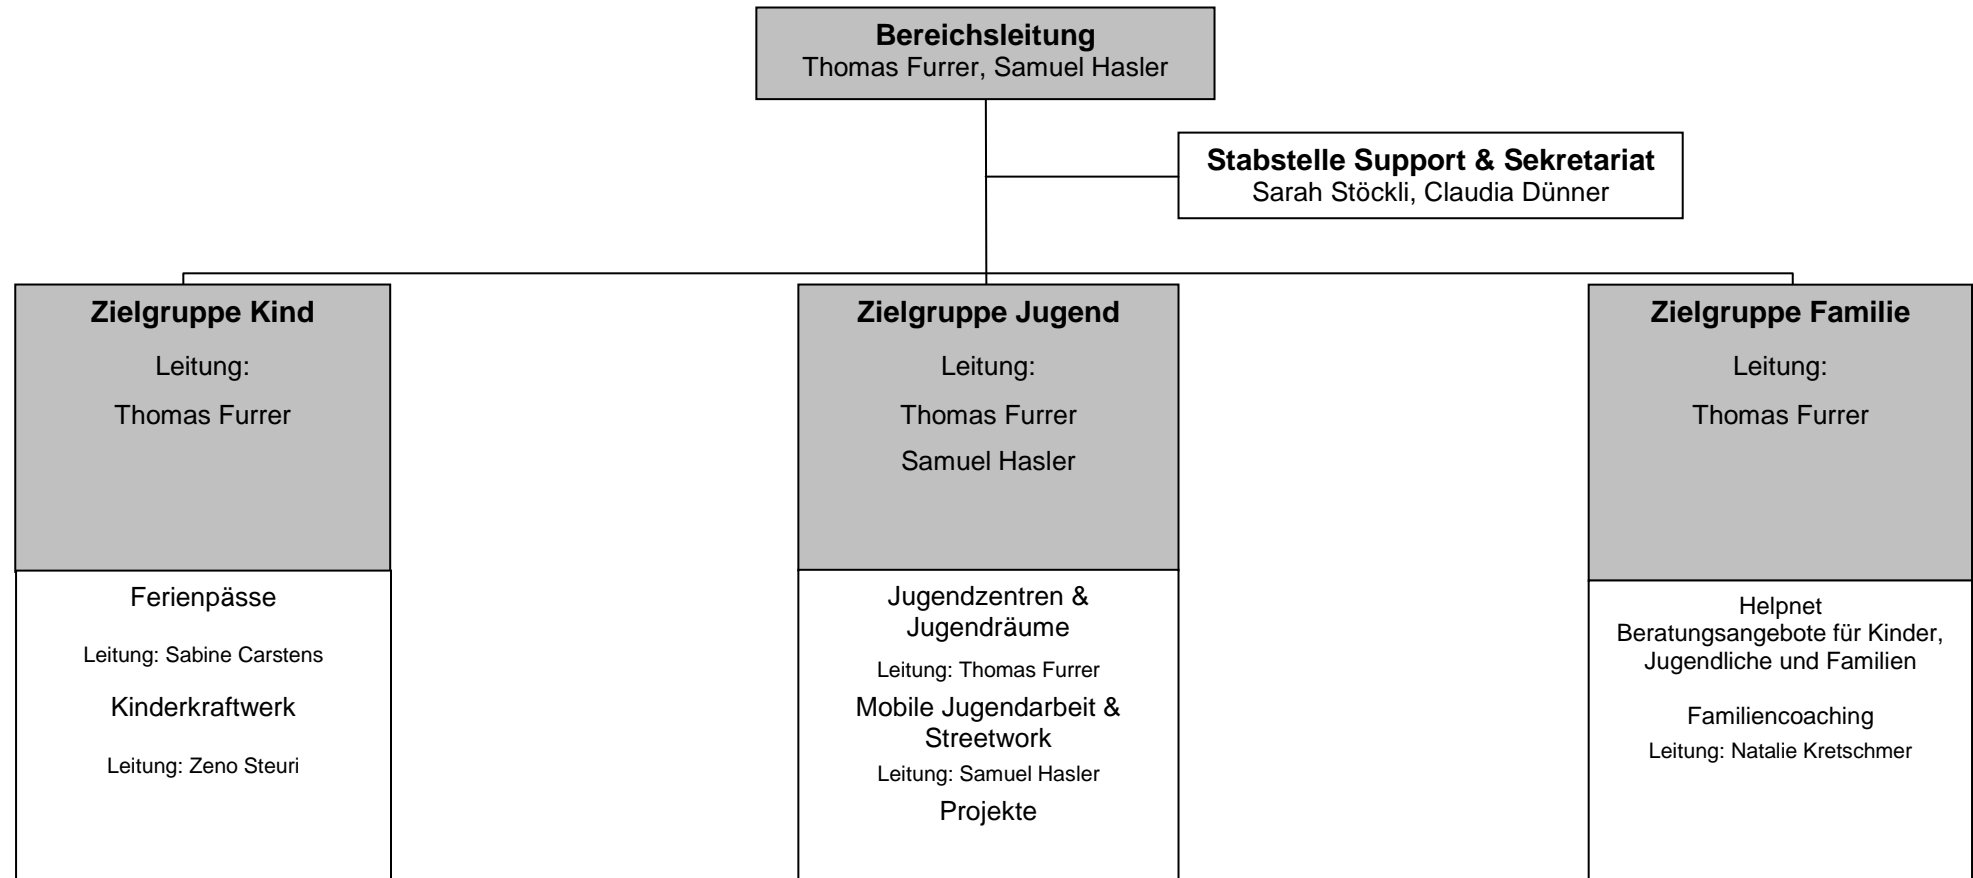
**Bereichsleitung**
Thomas Furrer, Samuel Hasler

**Stabstelle Support & Sekretariat**
Sarah Stöckli, Claudia Dünner

**Zielgruppe Kind**

Leitung:

Thomas Furrer

Ferienpässe

Leitung: Sabine Carstens

Kinderkraftwerk

Leitung: Zeno Steuri

**Zielgruppe Jugend**

Leitung:

Thomas Furrer

Samuel Hasler

Jugendzentren & Jugendräume

Leitung: Thomas Furrer

Mobile Jugendarbeit & Streetwork

Leitung: Samuel Hasler

Projekte

**Zielgruppe Familie**

Leitung:

Thomas Furrer

Helpnet
Beratungsangebote für Kinder, Jugendliche und Familien

Familiencoaching

Leitung: Natalie Kretschmer